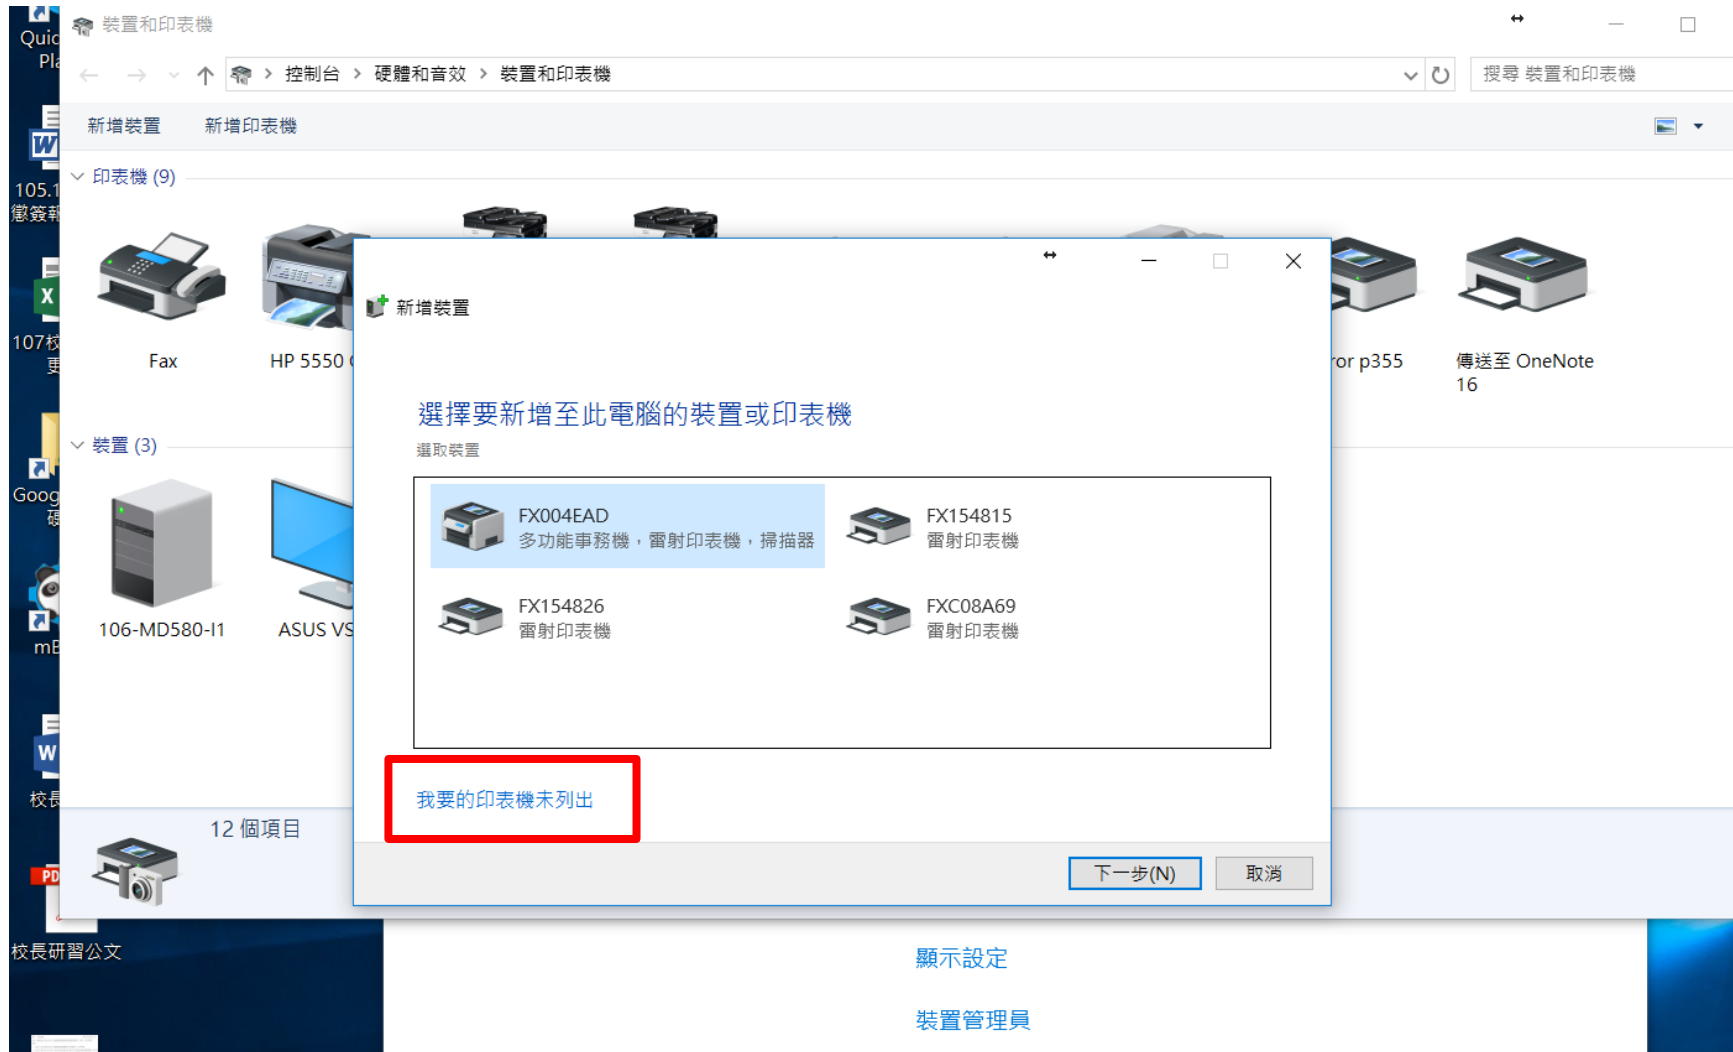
Quic
Pl
105.1
徵簽
107校
更
Goog
碩
mE
校長
校長研習公文

裝置和印表機

控制台 > 硬體和音效 > 裝置和印表機
搜尋 裝置和印表機

新增裝置 新增印表機

印表機 (9)

Fax
HP 5550
ror p355
傳送至 OneNote 16

裝置 (3)

106-MD580-I1
ASUS VS

12 個項目

新增裝置

選擇要新增至此電腦的裝置或印表機
選取裝置

FX004EAD
多功能事務機，雷射印表機，掃描器

FX154815
雷射印表機

FX154826
雷射印表機

FXC08A69
雷射印表機

我要的印表機未列出

下一步(N)
取消

顯示設定
裝置管理員